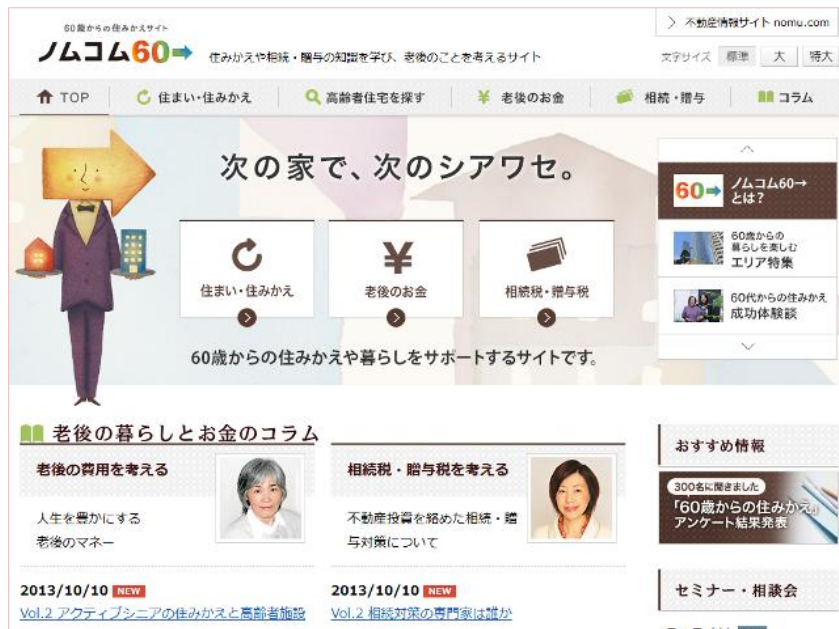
60歳からの住みかえサイト
ノムコム60→
住みかえや相続・贈与の知識を学び、老後のことを考えるサイト

> 不動産情報サイト nomu.com
文字サイズ 標準 大 特大

TOP
住まい・住みかえ
高齢者住宅を探す
老後のお金
相続・贈与
コラム

次の家で、次のシアワセ。

住まい・住みかえ
老後のお金
相続税・贈与税

60歳からの住みかえや暮らしをサポートするサイトです。

60→ ノムコム60→とは？
60歳からの暮らしを楽しむ エリア特集
60代からの住みかえ 成功体験談

老後の暮らしとお金のコラム

老後の費用を考える
人生を豊かにする老後のマネー

相続税・贈与税を考える
不動産投資を絡めた相続・贈与対策について

2013/10/10 NEW
Vol.2 アクティブシニアの住みかえと高齢者施設

2013/10/10 NEW
Vol.2 相続対策の専門家は誰か

おすすめ情報
300名に聞きました
「60歳からの住みかえ」アンケート結果発表

セミナー・相談会